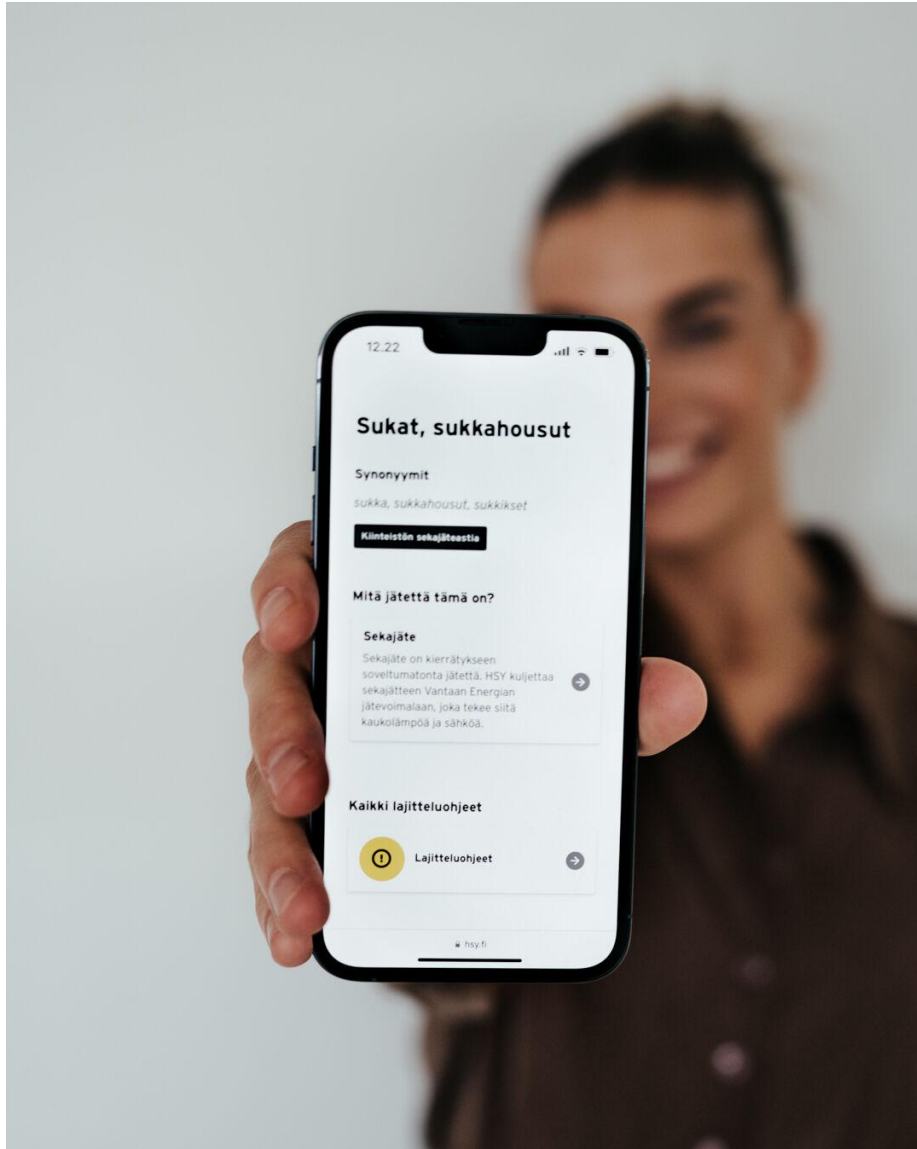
12.22

Sukat, sukkahousut

Synonyymit

sukka, sukkahousut, sukkikset

Kiinteistön sekajäteastia

Mitä jätettä tämä on?

Sekajäte

Sekajäte on kierrätykseen soveltumatonta jätettä. HSY kuljettaa sekajätteen Vantaan Energian jätevoimalaan, joka tekee siitä kaukolämpöä ja sähköä.

Kaikki lajitteluohjeet

Lajitteluohjeet

hsy.fi